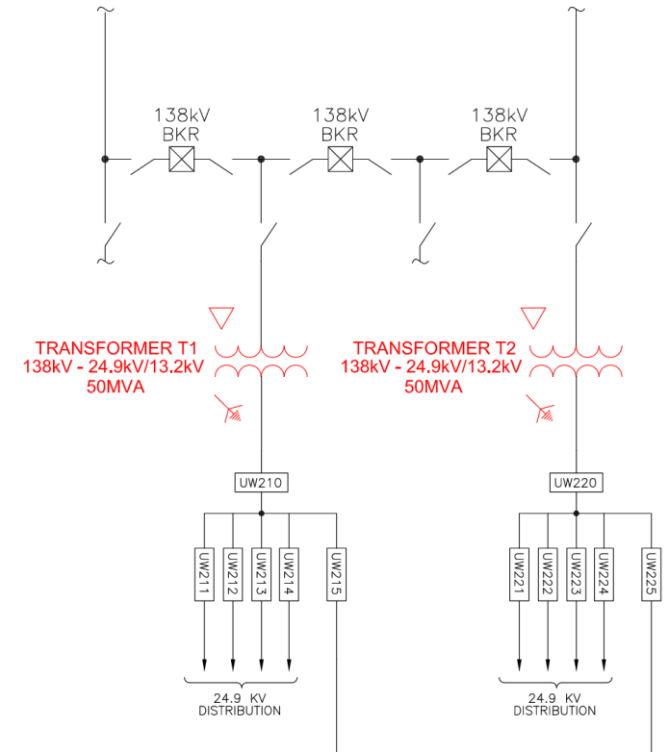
138kV BKR

138kV BKR

138kV BKR

TRANSFORMER T1
138kV - 24.9kV/13.2kV
50MVA

TRANSFORMER T2
138kV - 24.9kV/13.2kV
50MVA

UW210

UW220

UW211 UW212 UW213 UW214 UW215

UW221 UW222 UW223 UW224 UW225

24.9 KV
DISTRIBUTION

24.9 KV
DISTRIBUTION